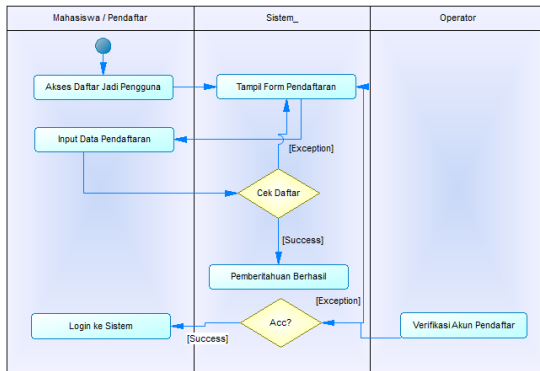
| Mahasiswa / Pendaftar | Sistem_ | Operator |
|---|---|---|

Akses Daftar Jadi Pengguna

Tampil Form Pendaftaran

Input Data Pendaftaran

[Exception]

Cek Daftar

[Success]

Pemberitahuan Berhasil

[Exception]

Login ke Sistem

Acc?

Verifikasi Akun Pendaftar

[Success]